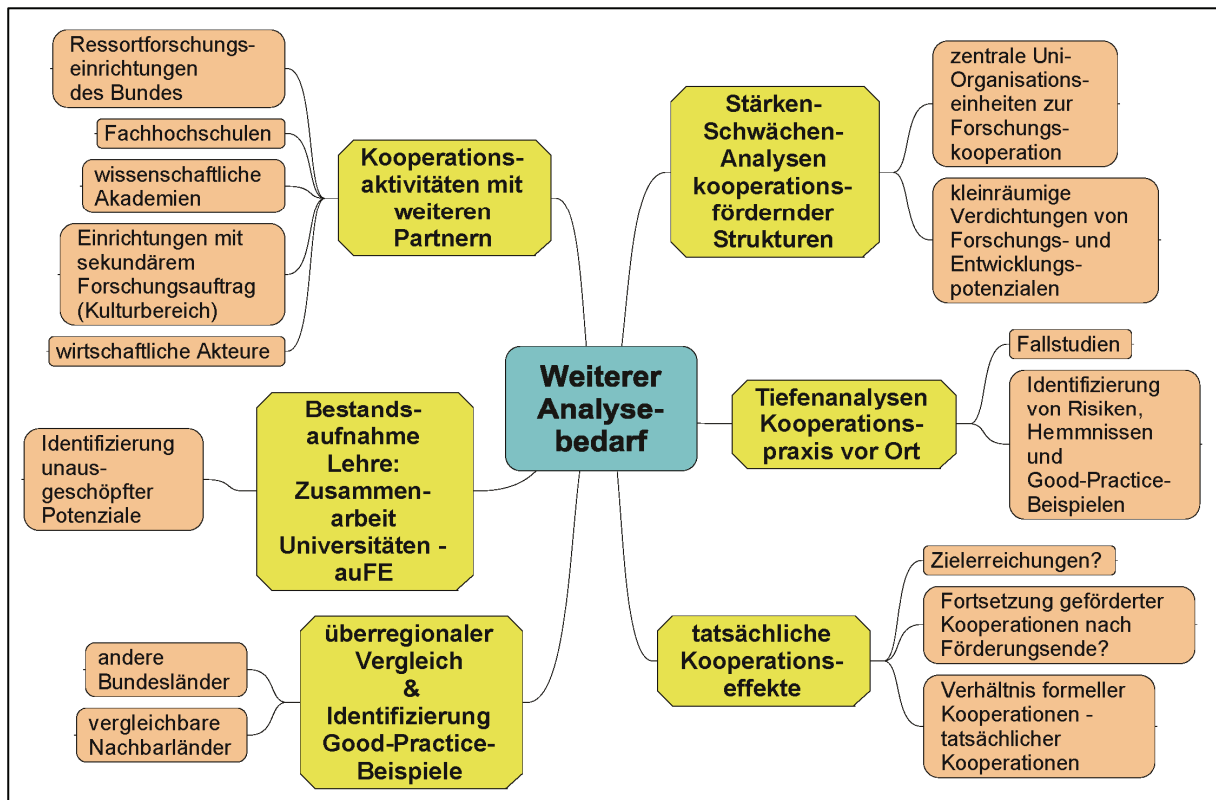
Weiterer Analysebedarf

Kooperationsaktivitäten mit weiteren Partnern

Ressortforschungseinrichtungen des Bundes

Fachhochschulen

wissenschaftliche Akademien

Einrichtungen mit sekundärem Forschungsauftrag (Kulturbereich)

wirtschaftliche Akteure

Stärken-Schwächen-Analysen kooperationsfördernder Strukturen

zentrale Uni-Organisationseinheiten zur Forschungskooperation

kleinräumige Verdichtungen von Forschungs- und Entwicklungspotenzialen

Tiefenanalysen Kooperationspraxis vor Ort

Fallstudien

Identifizierung von Risiken, Hemmnissen und Good-Practice-Beispielen

Bestandsaufnahme Lehre: Zusammenarbeit Universitäten - auFE

Identifizierung unausgeschöpfter Potenziale

tatsächliche Kooperationseffekte

Zielerreichungen?

Fortsetzung geförderter Kooperationen nach Förderungsende?

Verhältnis formeller Kooperationen - tatsächlicher Kooperationen

überregionaler Vergleich & Identifizierung Good-Practice-Beispiele

andere Bundesländer

vergleichbare Nachbarländer